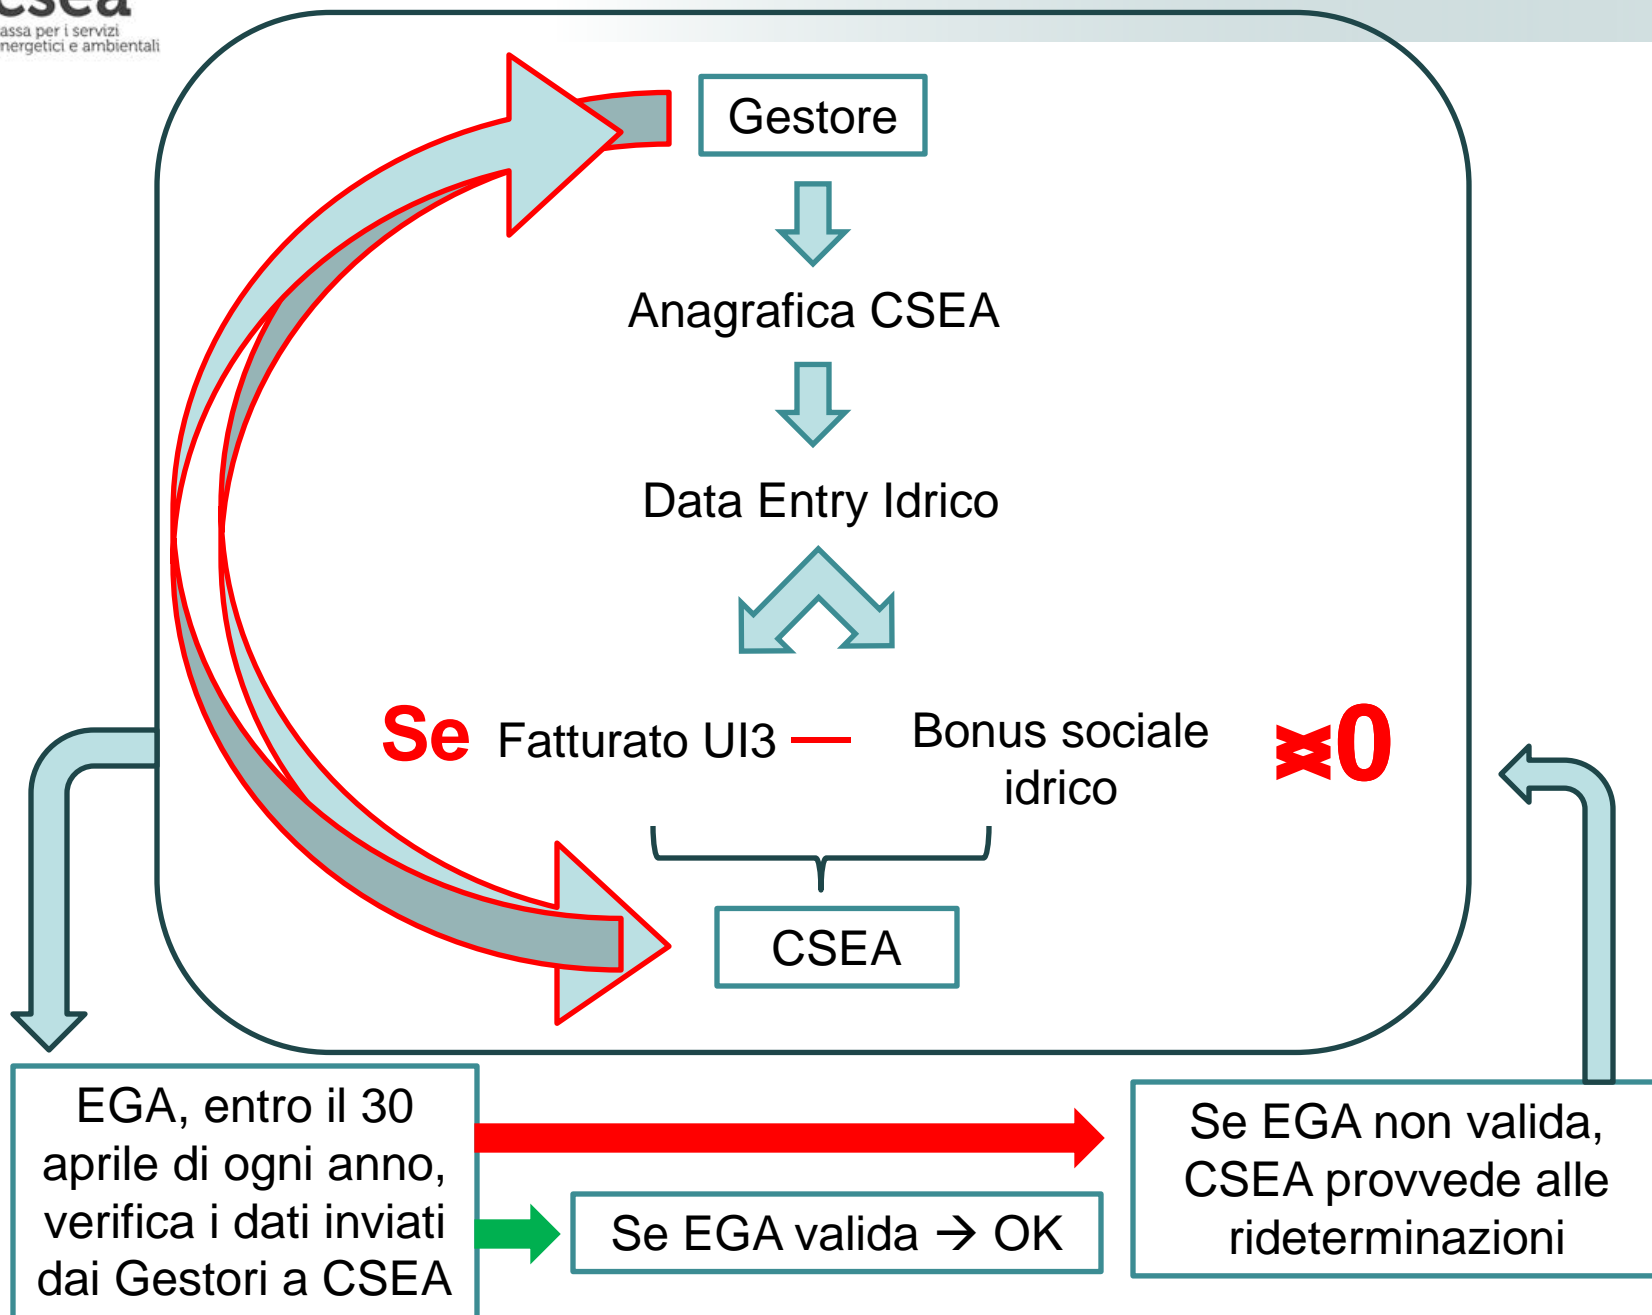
csea
assa per i servizi
nergetici e ambientali

Gestore

Anagrafica CSEA

Data Entry Idrico

Se Fatturato UI3 — Bonus sociale idrico ≭0

CSEA

EGA, entro il 30 aprile di ogni anno, verifica i dati inviati dai Gestori a CSEA

Se EGA valida → OK

Se EGA non valida, CSEA provvede alle rideterminazioni